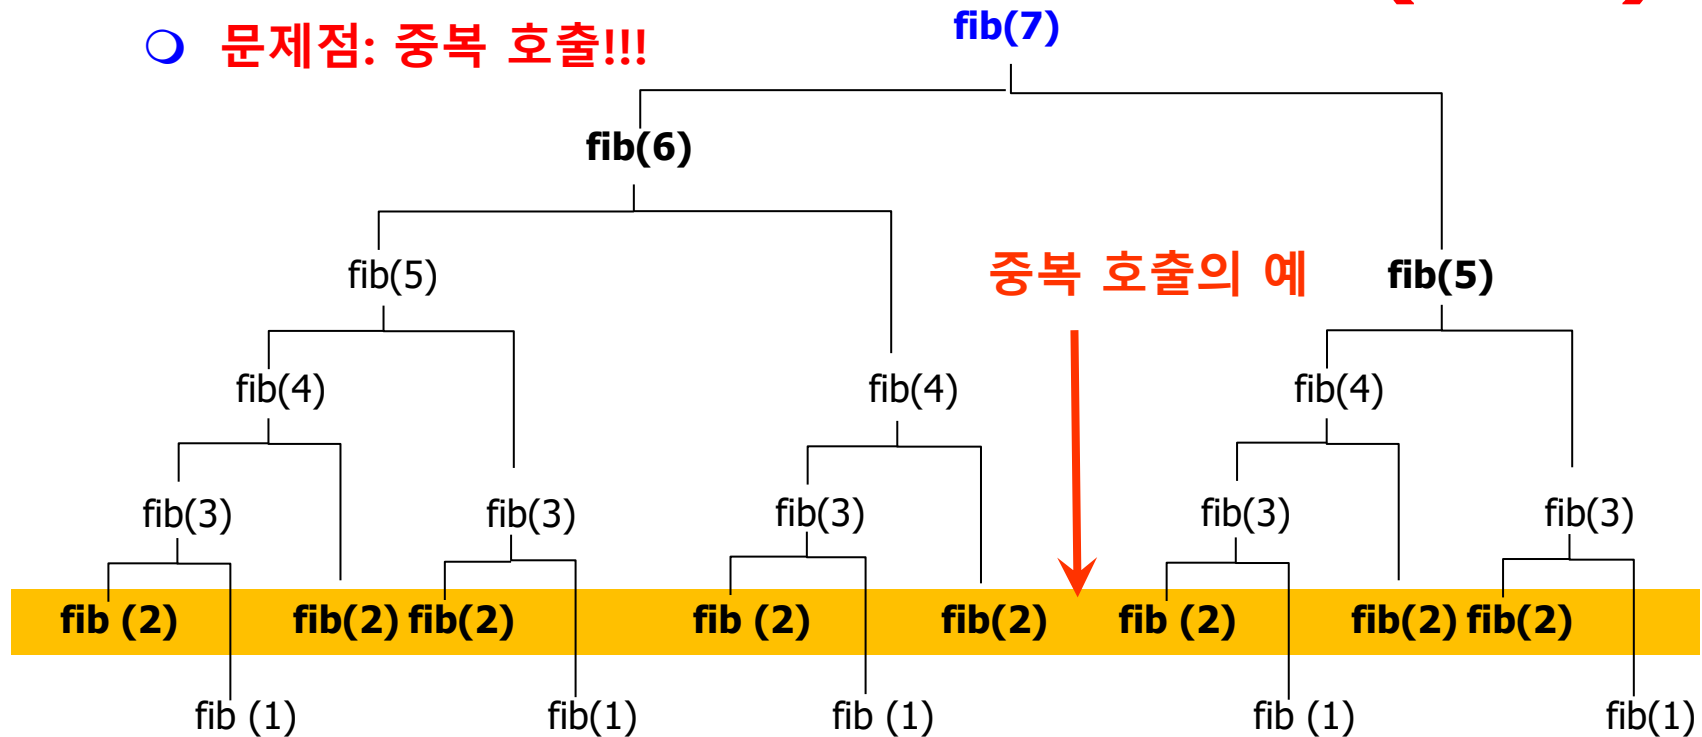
❍ 문제점: 중복 호출!!!

fib(7)

fib(6)

fib(5)

중복 호출의 예

fib(5)

fib(4)

fib(4)

fib(4)

fib(3)

fib(3)

fib(3)

fib(3)

fib(3)

fib (2) fib(2) fib(2) fib (2) fib(2) fib (2) fib(2) fib(2)

fib (1) fib(1) fib (1) fib (1) fib(1)